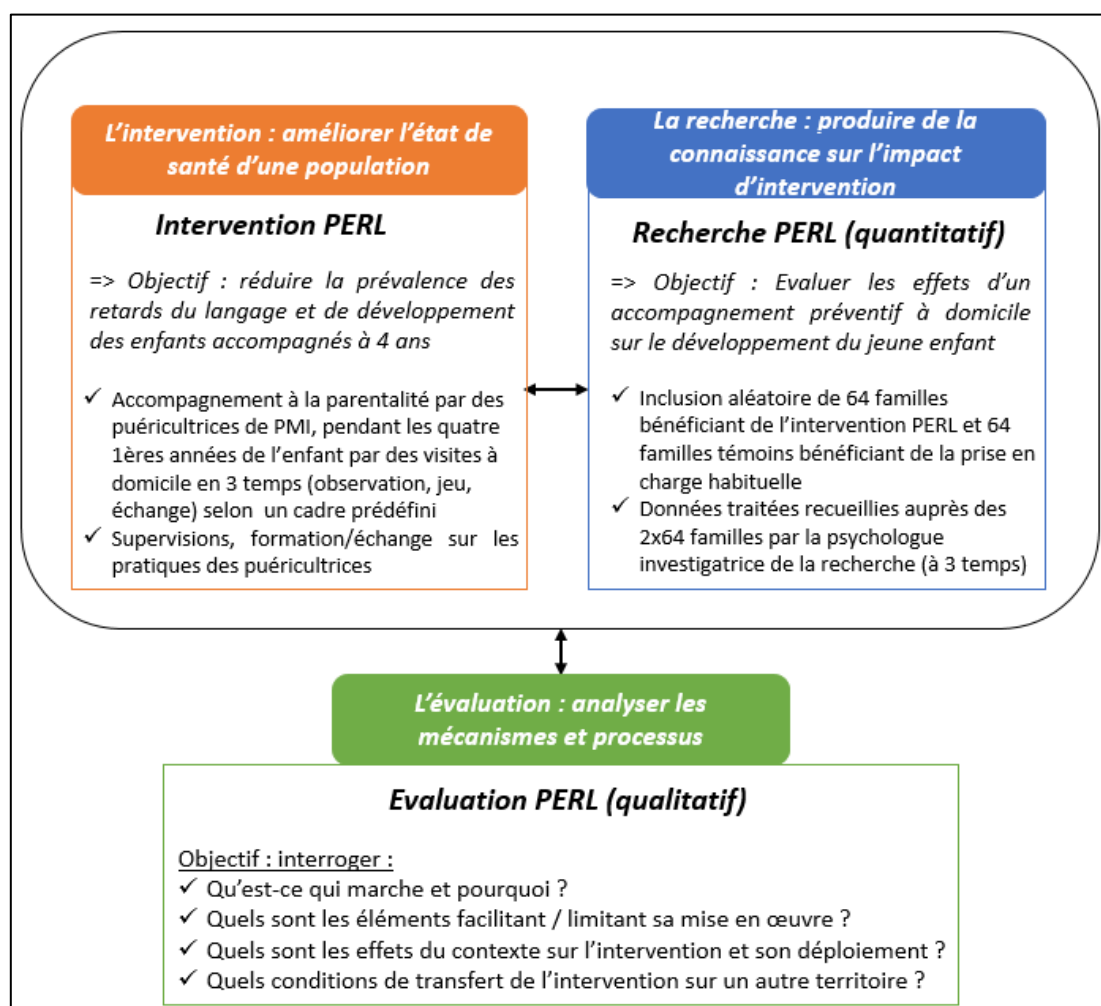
L'intervention : améliorer l'état de santé d'une population

Intervention PERL

=> Objectif : réduire la prévalence des retards du langage et de développement des enfants accompagnés à 4 ans

✓ Accompagnement à la parentalité par des puéricultrices de PMI, pendant les quatre 1ères années de l'enfant par des visites à domicile en 3 temps (observation, jeu, échange) selon un cadre prédéfini
✓ Supervisions, formation/échange sur les pratiques des puéricultrices

La recherche : produire de la connaissance sur l'impact d'intervention

Recherche PERL (quantitatif)

=> Objectif : Evaluer les effets d'un accompagnement préventif à domicile sur le développement du jeune enfant

✓ Inclusion aléatoire de 64 familles bénéficiant de l'intervention PERL et 64 familles témoins bénéficiant de la prise en charge habituelle
✓ Données traitées recueillies auprès des 2x64 familles par la psychologue investigatrice de la recherche (à 3 temps)

L'évaluation : analyser les mécanismes et processus

Evaluation PERL (qualitatif)

Objectif : interroger :
✓ Qu'est-ce qui marche et pourquoi ?
✓ Quels sont les éléments facilitant / limitant sa mise en œuvre ?
✓ Quels sont les effets du contexte sur l'intervention et son déploiement ?
✓ Quels conditions de transfert de l'intervention sur un autre territoire ?